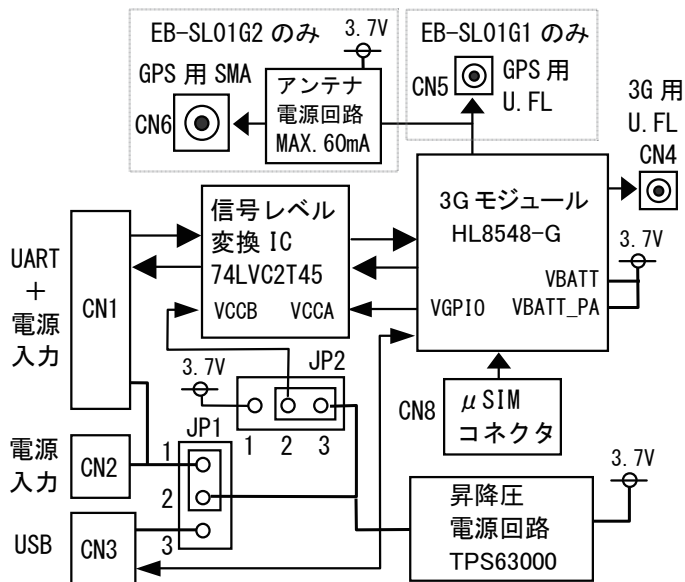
EB-SL01G2 のみ

3.7V

EB-SL01G1 のみ

GPS 用 SMA

CN6

アンテナ
電源回路
MAX. 60mA

CN5

GPS 用
U. FL

3G 用
U. FL
CN4

信号レベル
変換 IC
74LVC2T45

VCCB VCCA

3G モジュール
HL8548-G

3.7V

VBATT
VBATT_PA

VGPIO

UART
＋
電源
入力

CN1

3.7V

JP2

1 2 3

CN8

$\mu$SIM
コネクタ

電源
入力

CN2

JP1

1
2
3

3.7V

昇降圧
電源回路
TPS63000

USB

CN3